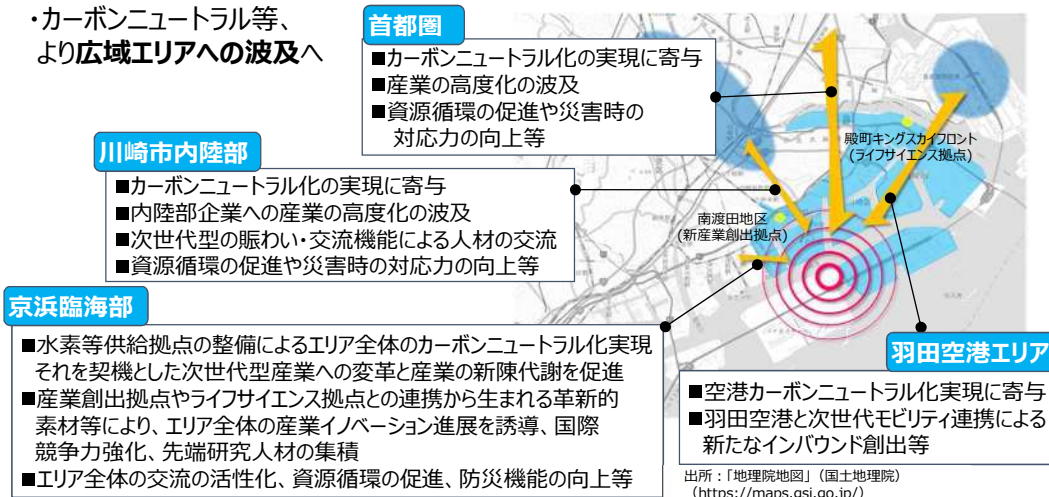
・カーボンニュートラル等、
より広域エリアへの波及へ

首都圏
■カーボンニュートラル化の実現に寄与
■産業の高度化の波及
■資源循環の促進や災害時の対応力の向上等

殿町キングスカイフロント
（ライフサイエンス拠点）

川崎市内陸部
■カーボンニュートラル化の実現に寄与
■内陸部企業への産業の高度化の波及
■次世代型の賑わい・交流機能による人材の交流
■資源循環の促進や災害時の対応力の向上等

南渡田地区
（新産業創出拠点）

京浜臨海部
■水素等供給拠点の整備によるエリア全体のカーボンニュートラル化実現それを契機とした次世代型産業への変革と産業の新陳代謝を促進
■産業創出拠点やライフサイエンス拠点との連携から生まれる革新的素材等により、エリア全体の産業イノベーション進展を誘導、国際競争力強化、先端研究人材の集積
■エリア全体の交流の活性化、資源循環の促進、防災機能の向上等

羽田空港エリア
■空港カーボンニュートラル化実現に寄与
■羽田空港と次世代モビリティ連携による新たなインバウンド創出等

出所：「地理院地図」（国土地理院）
（https://maps.gsi.go.jp/）